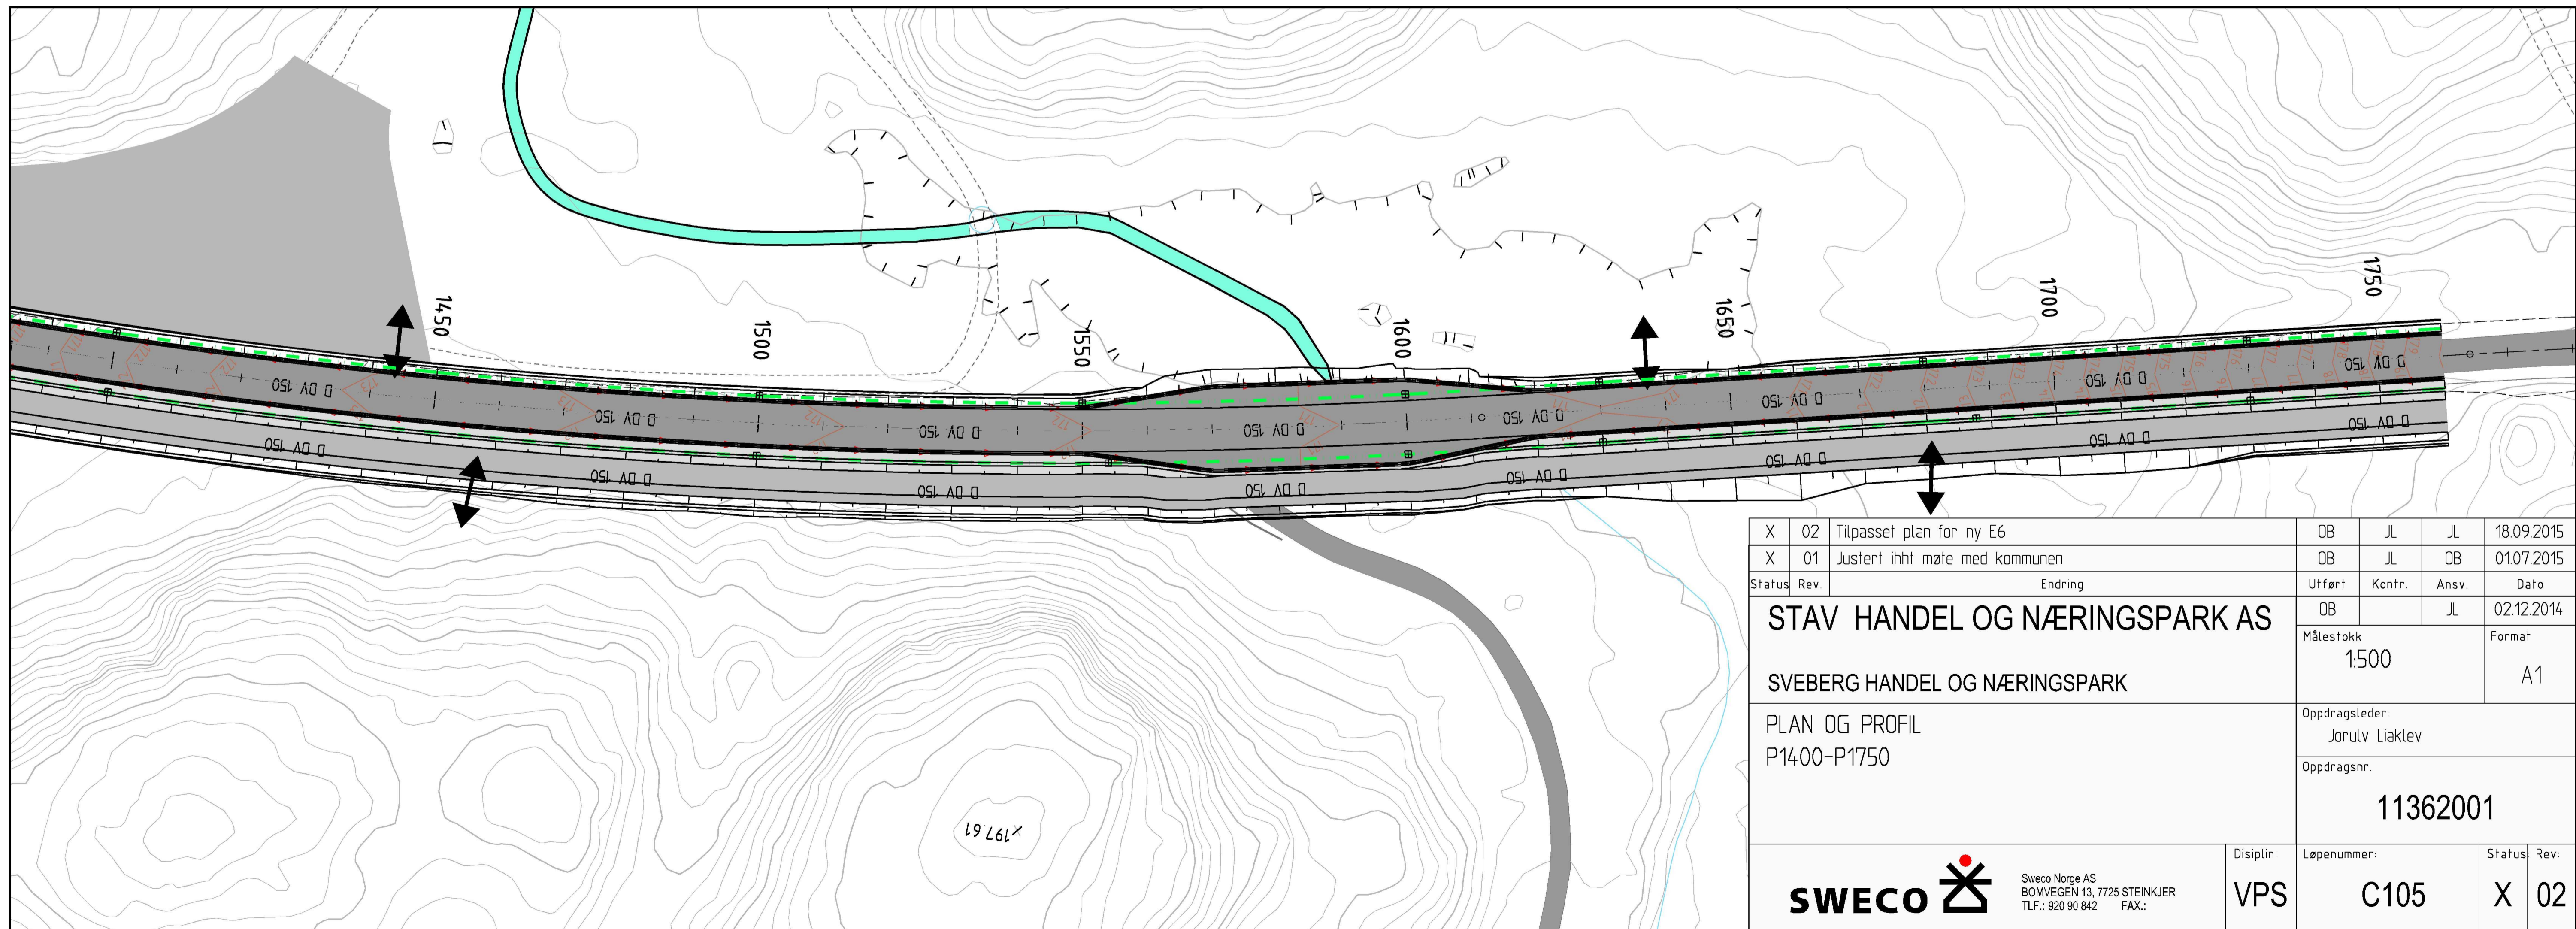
1450
1500
1550
1600
1650
1700
1750

D DY 150
D DY 150
D DY 150
D DY 150
D DY 150
D DY 150
D DY 150
D DY 150
D DY 150
D DY 150
D DY 150
D DY 150
D DY 150
D DY 150
D DY 150
D DY 150
D DY 150

197.61

| X | 02 | Tilpasset plan for ny E6 | OB | JL | JL | 18.09.2015 |
|---|---|---|---|---|---|---|
| X | 01 | Justert ihht møte med kommunen | OB | JL | OB | 01.07.2015 |
| Status | Rev. | Endring | Utført | Kontr. | Ansv. | Dato |
| | | | OB | | JL | 02.12.2014 |

STAV HANDEL OG NÆRINGSPARK AS

SVEBERG HANDEL OG NÆRINGSPARK

Målestokk
1:500

Format
A1

PLAN OG PROFIL
P1400-P1750

Oppdragsleder:
Jorulv Liaklev

Oppdragsnr.
11362001

SWECO

Sweco Norge AS
BOMVEGEN 13, 7725 STEINKJER
TLF.: 920 90 842 FAX.:

Disiplin:
VPS

Løpenummer:
C105

Status
X

Rev:
02